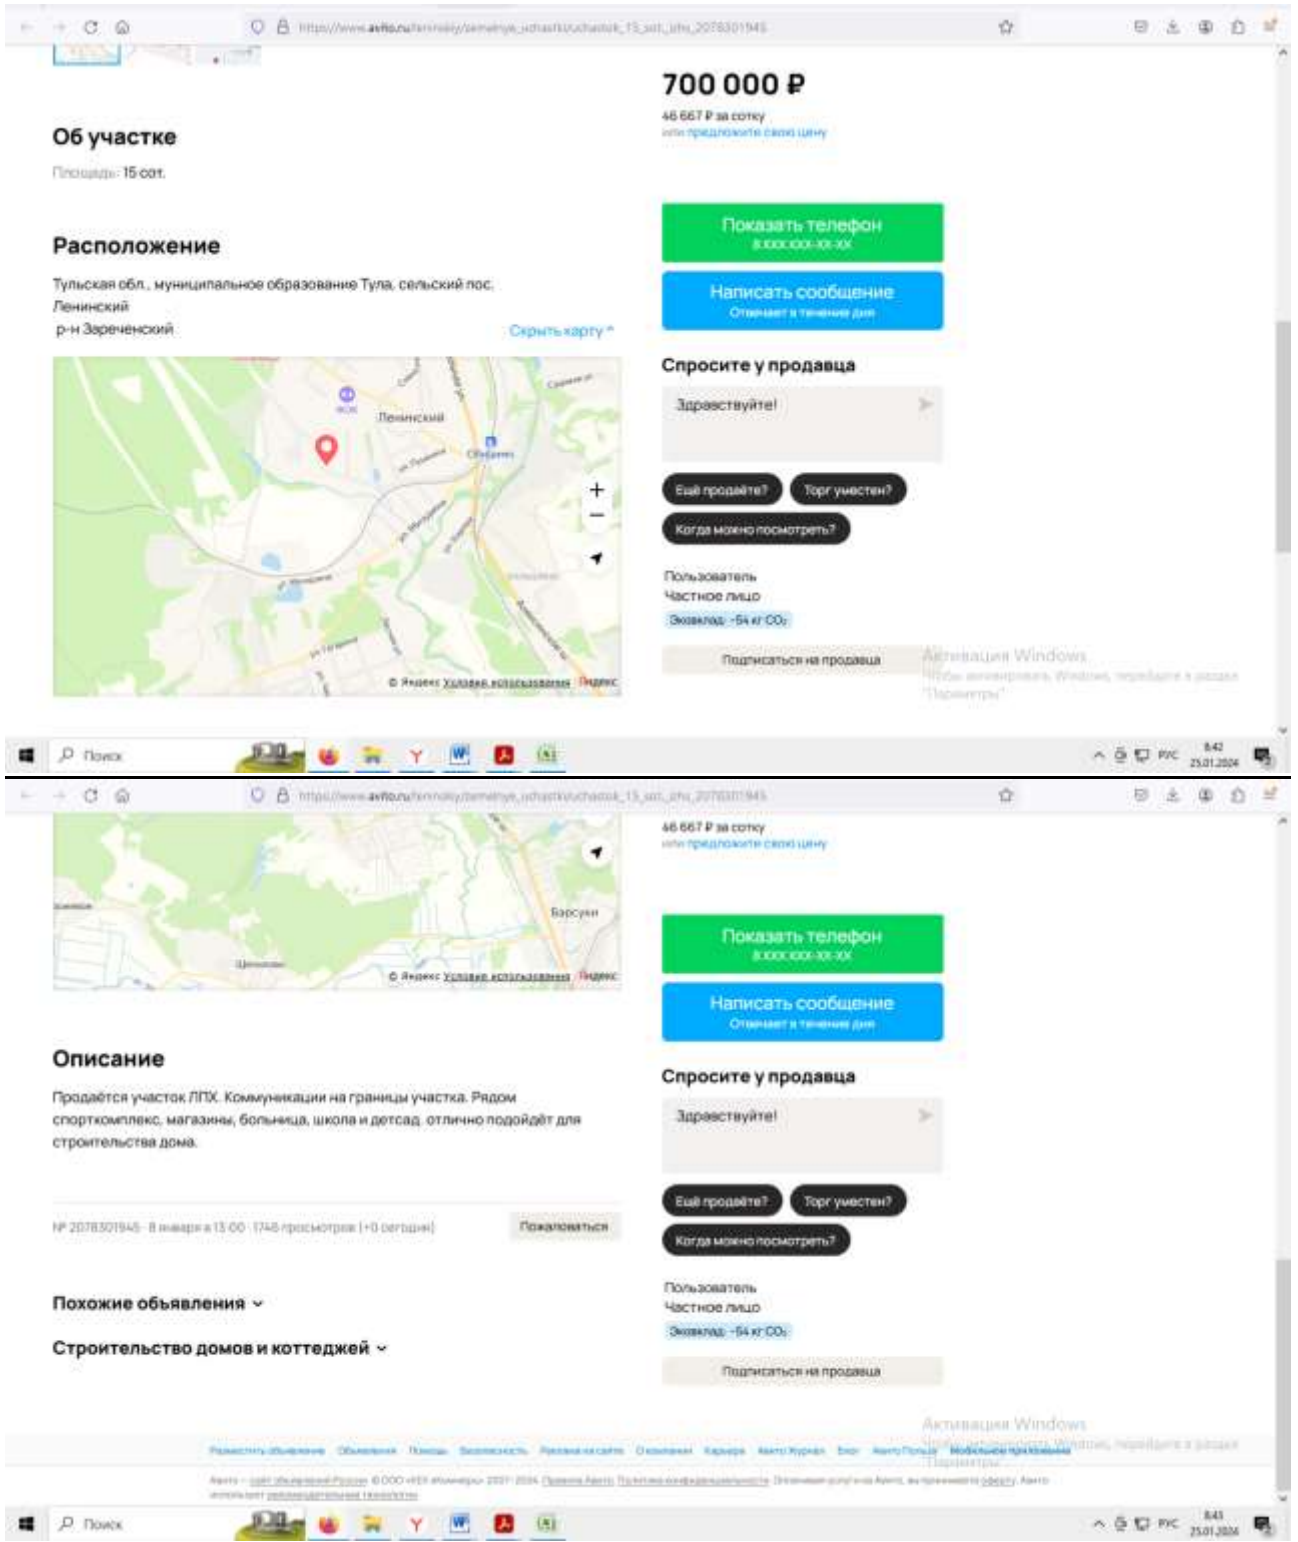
https://www.avito.ru/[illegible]/zemelnye_uchastki/uchastok_15_sot._izhs_2078301945

700 000 ₽
46 667 ₽ за сотку
или предложите свою цену

Об участке
Площадь: 15 сот.

Расположение
Тульская обл., муниципальное образование Тула, сельский пос. Ленинский
р-н Зареченский
Скрыть карту

Ленинский
+
−
© Яндекс Условия использования Яндекс

Показать телефон
8 XXX XXX-XX-XX
Написать сообщение
Отвечает в течение дня

Спросите у продавца
Здравствуйте!
Ещё продаёте?
Торг уместен?
Когда можно посмотреть?

Пользователь
Частное лицо
Экономия: -54 кг $CO_2$
Подписаться на продавца

Активация Windows
Чтобы активировать Windows, перейдите в раздел "Параметры".

Поиск
РУС 8:42 25.01.2024

https://www.avito.ru/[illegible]/zemelnye_uchastki/uchastok_15_sot._izhs_2078301945

46 667 ₽ за сотку
или предложите свою цену

Барсуки
© Яндекс Условия использования Яндекс

Показать телефон
8 XXX XXX-XX-XX
Написать сообщение
Отвечает в течение дня

Описание
Продаётся участок ЛПХ. Коммуникации на границы участка. Рядом спорткомплекс, магазины, больница, школа и детсад. отлично подойдёт для строительства дома.

Спросите у продавца
Здравствуйте!
Ещё продаёте?
Торг уместен?
Когда можно посмотреть?

№ 2078301945 · 8 января в 13:00 · 1748 просмотров (+0 сегодня)
Пожаловаться

Пользователь
Частное лицо
Экономия: -54 кг $CO_2$
Подписаться на продавца

Похожие объявления
Строительство домов и коттеджей

Активация Windows
Чтобы активировать Windows, перейдите в раздел "Параметры".

Разместить объявление Объявления Помощь Безопасность Реклама на сайте О компании Карьера Авито Журнал Блог Авито Пульс Мобильное приложение

Авито — сайт объявлений России. © ООО «КЕХ еКоммерц» 2007–2024. Правила Авито. Политика конфиденциальности. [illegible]

Поиск
РУС 8:43 25.01.2024